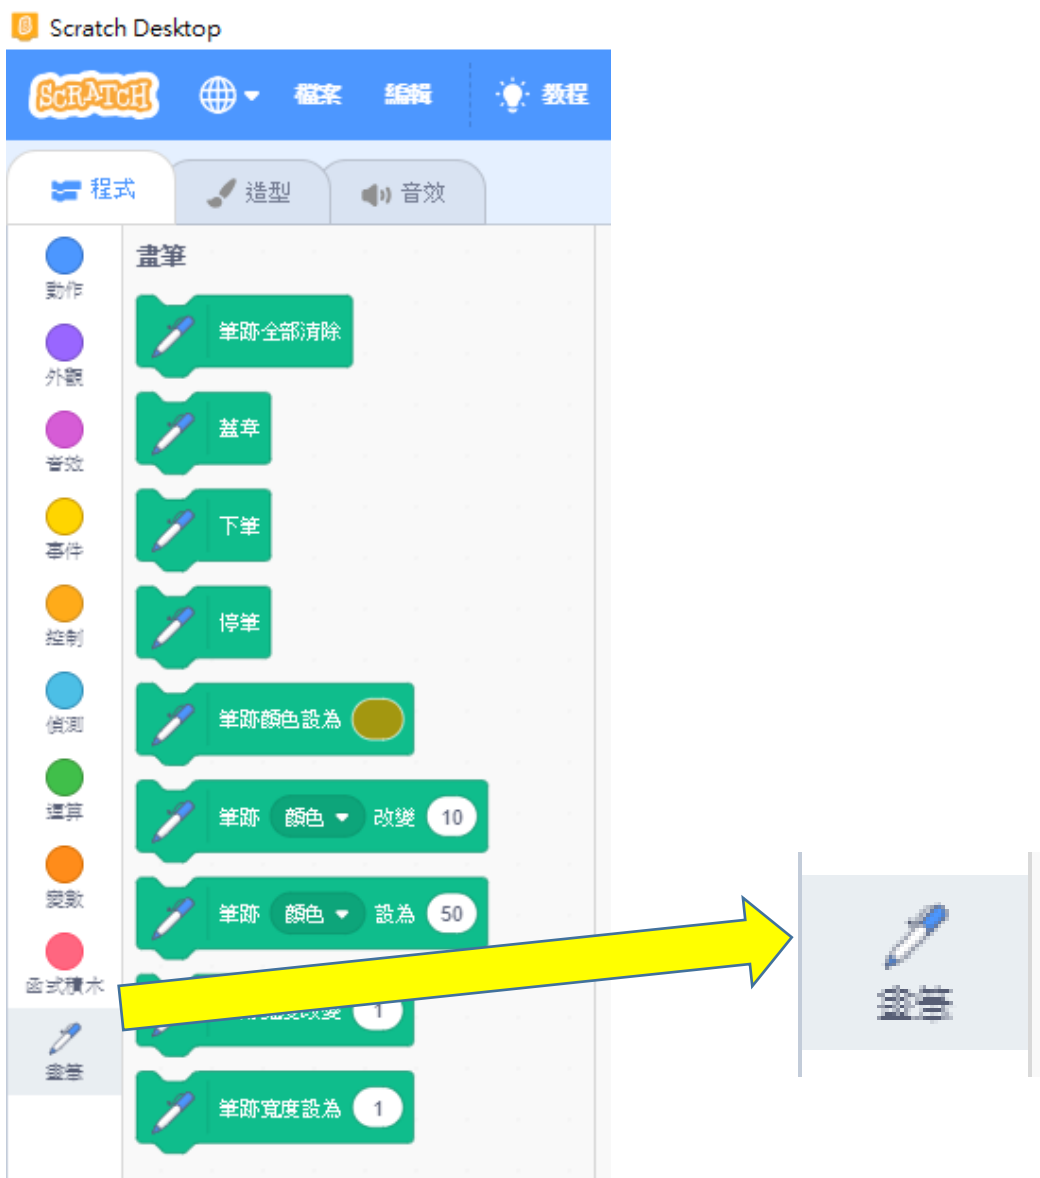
Scratch Desktop

SCRATCH 檔案 編輯 教程

程式 造型 音效

動作
外觀
音效
事件
控制
偵測
運算
變數
函式積木
畫筆

畫筆

筆跡全部清除

蓋章

下筆

停筆

筆跡顏色設為

筆跡 顏色 改變 10

筆跡 顏色 設為 50

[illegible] 1

筆跡寬度設為 1

畫筆